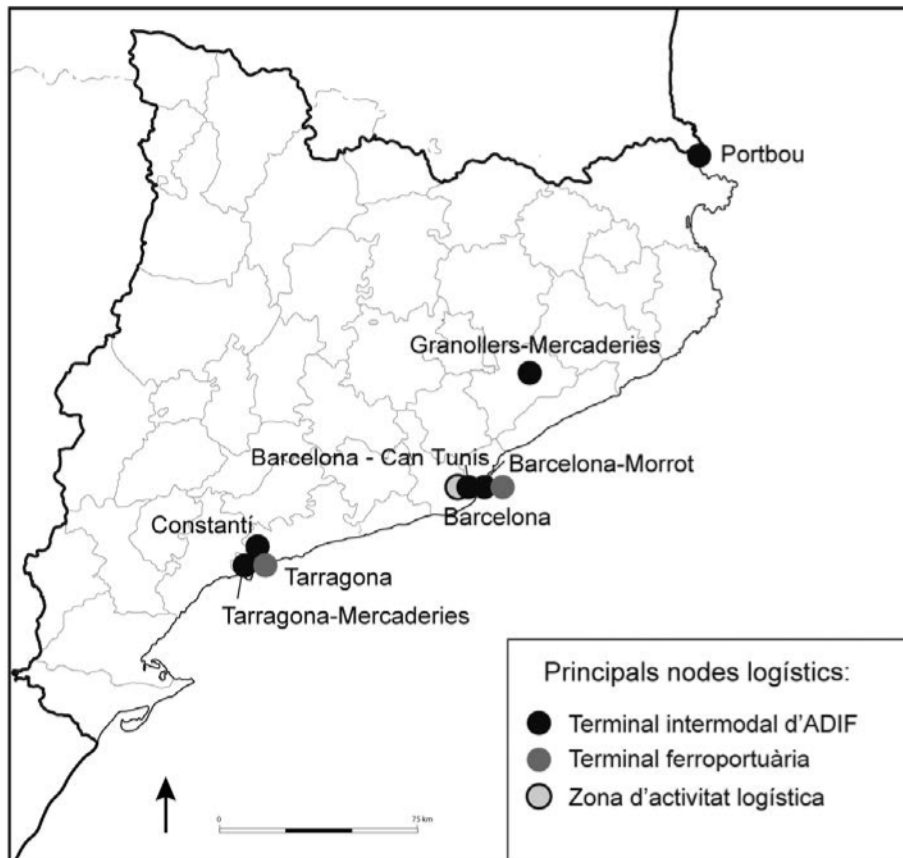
Portbou

Granollers-Mercaderies

Barcelona - Can Tunis

Barcelona-Morrot

Barcelona

Constantí

Tarragona

Tarragona-Mercaderies

Principals nodes logístics:

Terminal intermodal d'ADIF

Terminal ferroportuària

Zona d'activitat logística

0

75 km